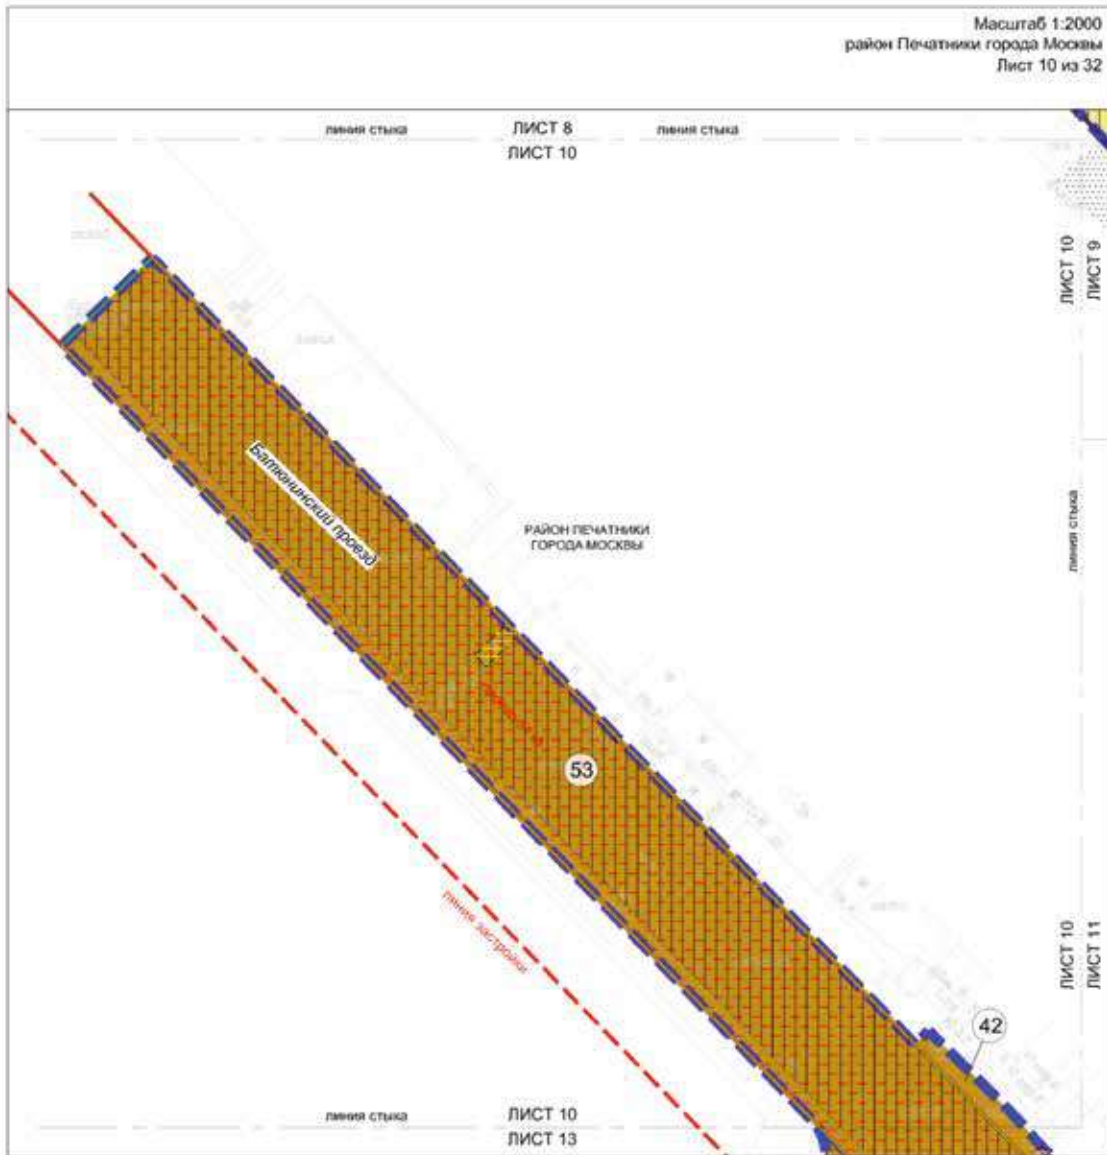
Масштаб 1:2000
район Печатники города Москвы
Лист 10 из 32

линия стыка
ЛИСТ 8
линия стыка
ЛИСТ 10

ЛИСТ 10
ЛИСТ 9

Батюнинский проезд

РАЙОН ПЕЧАТНИКИ
ГОРОДА МОСКВЫ

линия стыка

53

линия застройки

ЛИСТ 10
ЛИСТ 11

42

линия стыка
ЛИСТ 10
ЛИСТ 13